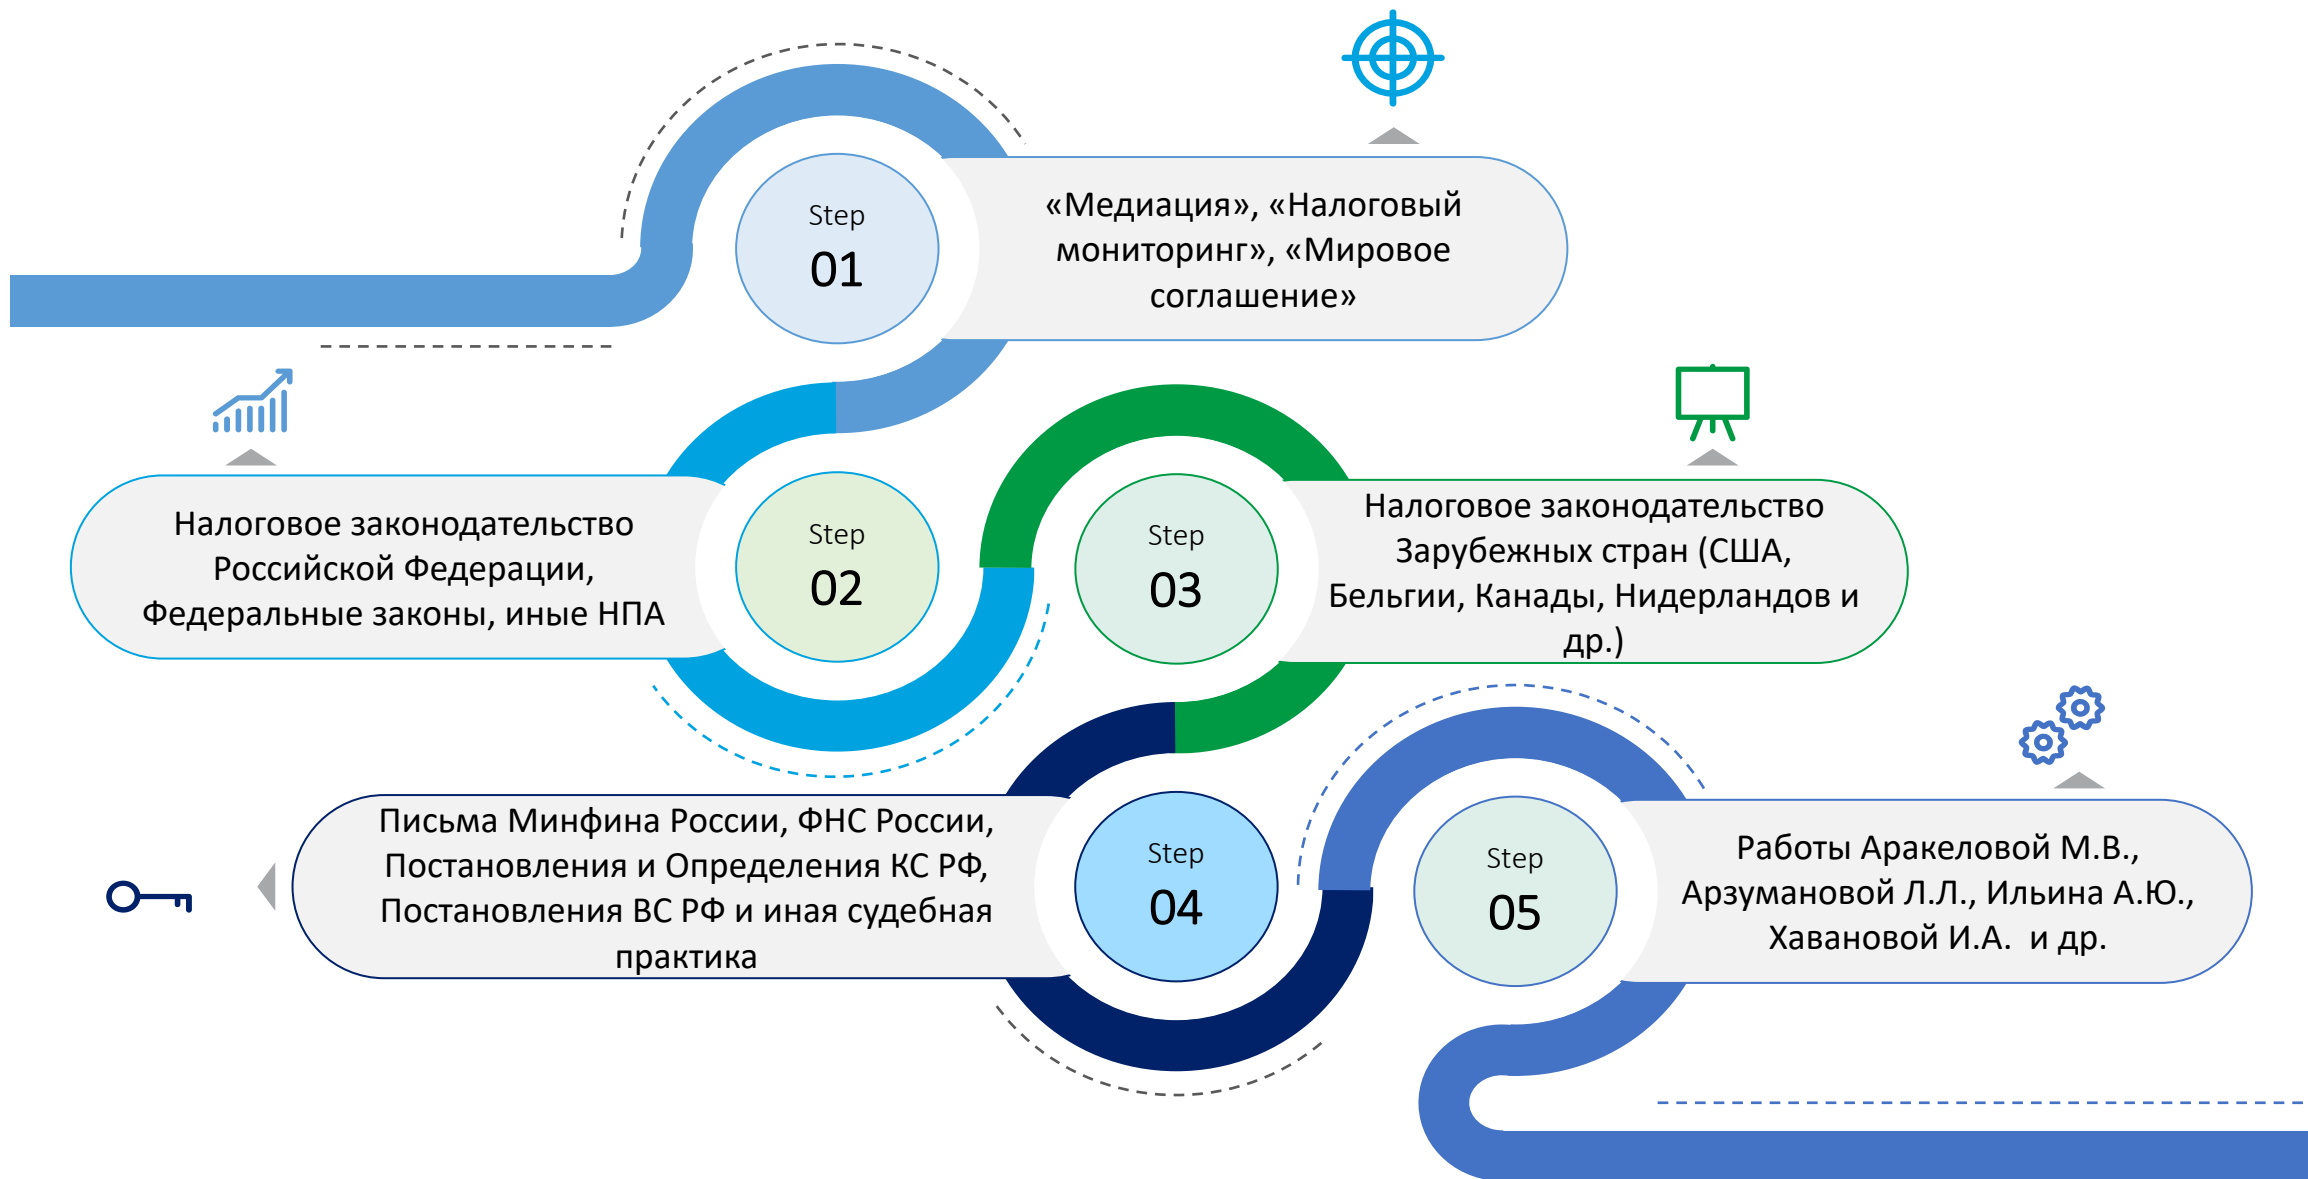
Step
01

«Медиация», «Налоговый мониторинг», «Мировое соглашение»

Налоговое законодательство Российской Федерации, Федеральные законы, иные НПА

Step
02

Step
03

Налоговое законодательство Зарубежных стран (США, Бельгии, Канады, Нидерландов и др.)

Письма Минфина России, ФНС России, Постановления и Определения КС РФ, Постановления ВС РФ и иная судебная практика

Step
04

Step
05

Работы Аракеловой М.В., Арзумановой Л.Л., Ильина А.Ю., Хавановой И.А. и др.